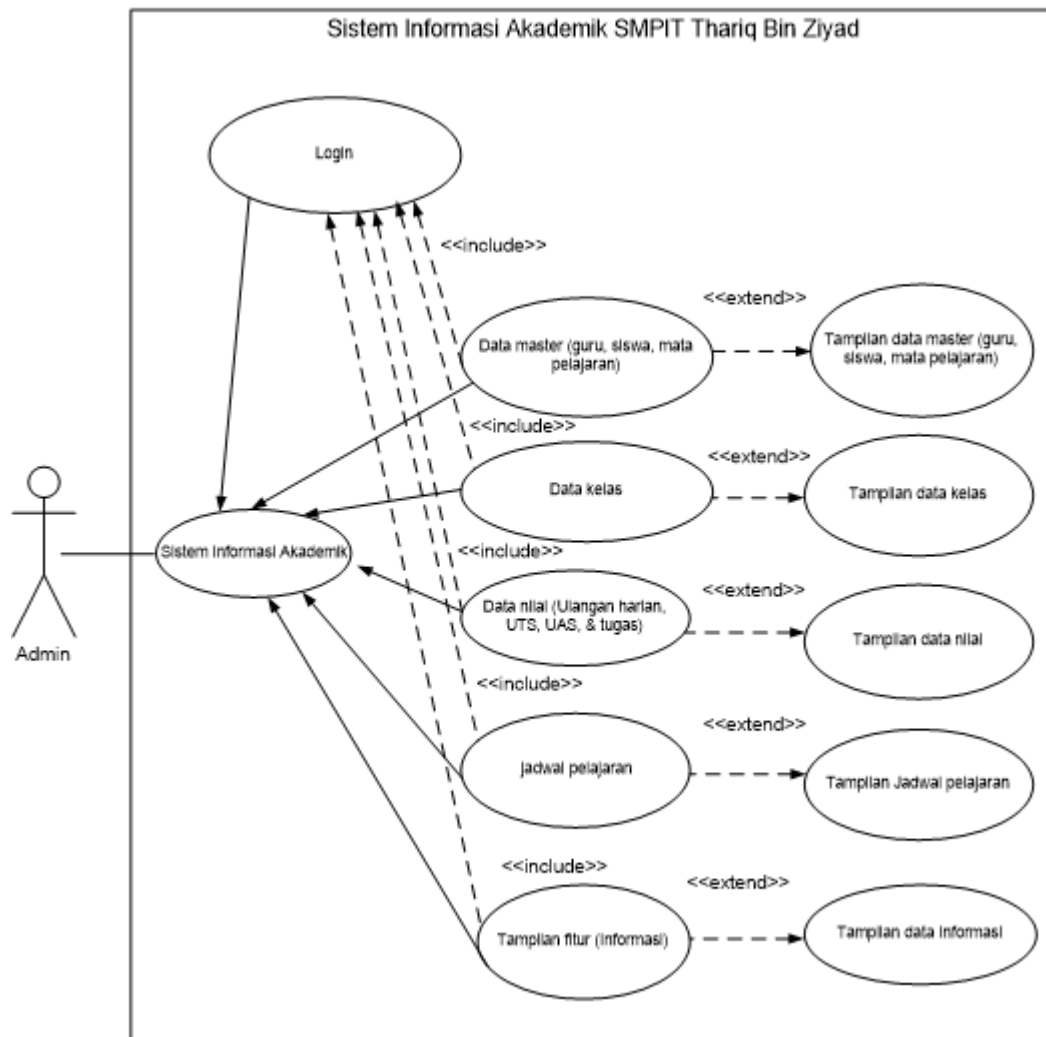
Sistem Informasi Akademik SMPIT Thariq Bin Ziyad

Login

<<include>>

<<extend>>

Data master (guru, siswa, mata pelajaran)

Tampilan data master (guru, siswa, mata pelajaran)

<<include>>

<<extend>>

Data kelas

Tampilan data kelas

Admin

Sistem Informasi Akademik

<<include>>

<<extend>>

Data nilai (Ulangan harian, UTS, UAS, & tugas)

Tampilan data nilai

<<include>>

<<extend>>

Jadwal pelajaran

Tampilan Jadwal pelajaran

<<include>>

<<extend>>

Tampilan fitur (informasi)

Tampilan data informasi